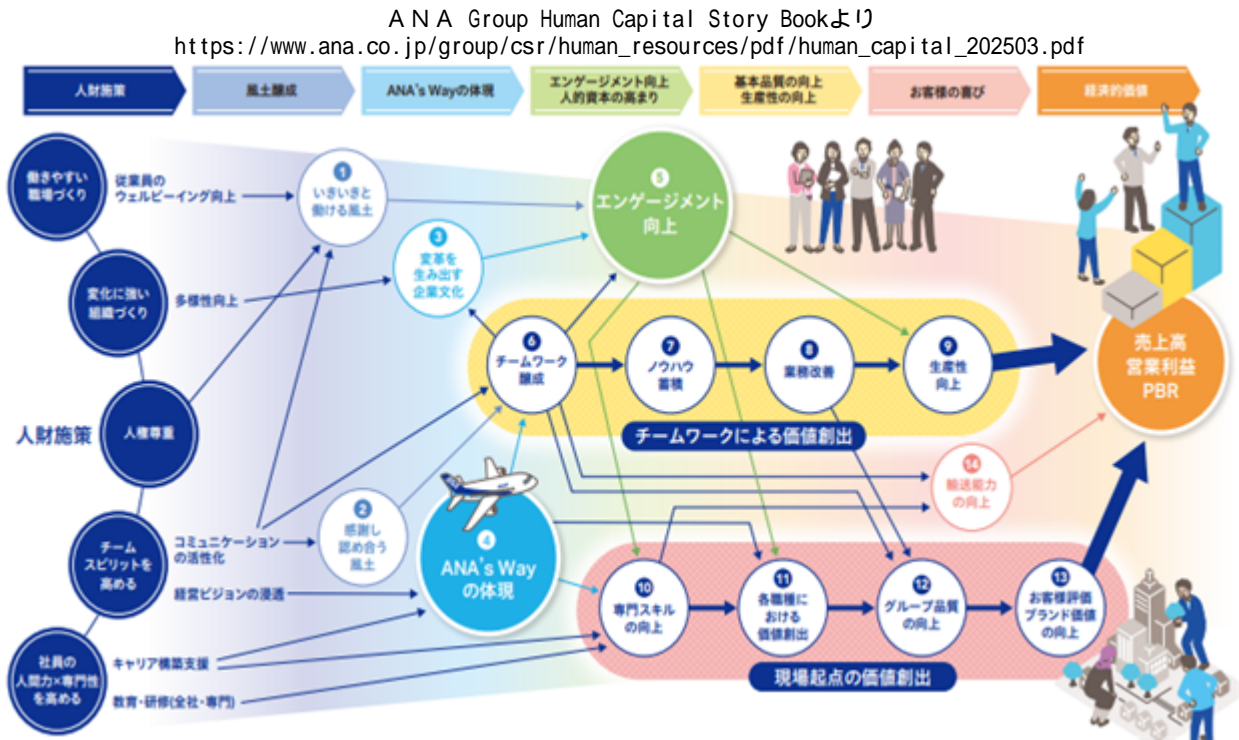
ＡＮＡ Group Human Capital Story Bookより
https://www.ana.co.jp/group/csr/human_resources/pdf/human_capital_202503.pdf

人財施策
風土醸成
ANA's Wayの体現
エンゲージメント向上 人的資本の高まり
基本品質の向上 生産性の向上
お客様の喜び
経済的価値

人財施策

働きやすい職場づくり
変化に強い組織づくり
人権尊重
チームスピリットを高める
社員の人間力×専門性を高める

従業員のウェルビーイング向上
多様性向上
コミュニケーションの活性化
経営ビジョンの浸透
キャリア構築支援
教育・研修(全社・専門)

1 いきいきと働ける風土
2 感謝し認め合う風土
3 変革を生み出す企業文化
4 ANA's Wayの体現
5 エンゲージメント向上
6 チームワーク醸成
7 ノウハウ蓄積
8 業務改善
9 生産性向上
10 専門スキルの向上
11 各職種における価値創出
12 グループ品質の向上
13 お客様評価ブランド価値の向上
14 輸送能力の向上

チームワークによる価値創出
現場起点の価値創出

売上高
営業利益
PBR